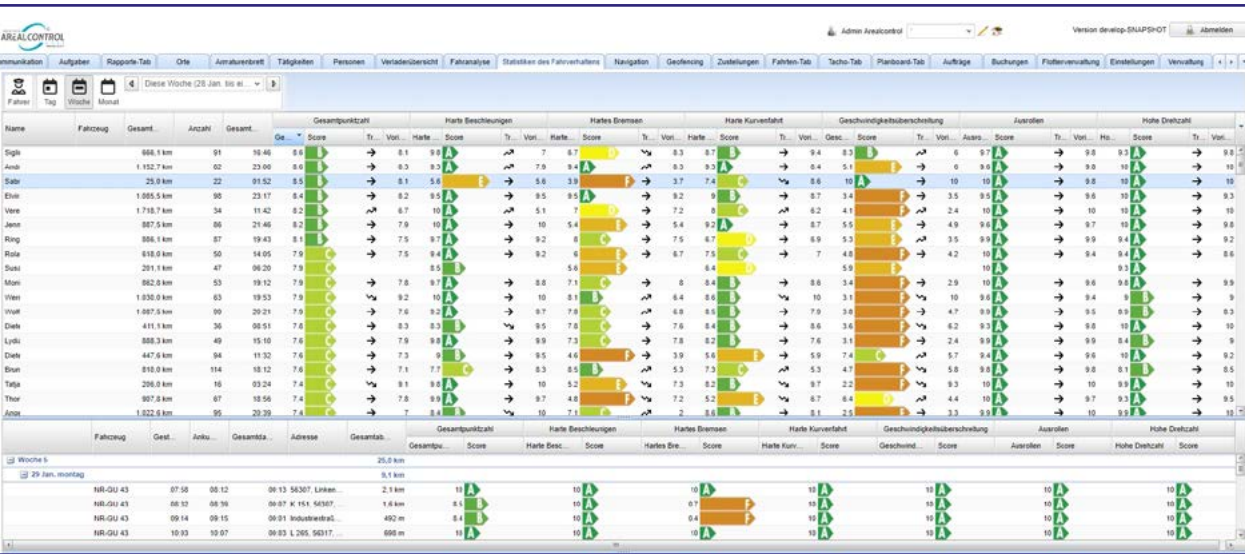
AREALCONTROL

Admin Arealcontrol

Version develop-SNAPSHOT Abmelden

mmunikation | Aufgaben | Rapporte-Tab | Orte | Armaturenbrett | Tätigkeiten | Personen | Verladerübersicht | Fahranalyse | Statistiken des Fahrverhaltens | Navigation | Geofencing | Zustellungen | Fahrten-Tab | Tacho-Tab | Planboard-Tab | Aufträge | Buchungen | Flottenverwaltung | Einstellungen | Verwaltung

Fahrer Tag Woche Monat

Diese Woche (28 Jan. bis ei...

| Name | Fahrzeug | Gesamt... | Anzahl | Gesamt... | Gesamtpunktzahl Ge... | Score | Tr... | Vori... | Harte Beschleunigen Harte ... | Score | Tr... | Vori... | Hartes Bremsen Harte... | Score | Tr... | Vori... | Harte Kurvenfahrt Harte ... | Score | Tr... | Vori... | Geschwindigkeitsüberschreitung Gesc... | Score | Tr... | Vori... | Ausrollen Ausro... | Score | Tr... | Vori... | Hohe Drehzahl Ho... | Score | Tr... | Vori... |
|---|---|---|---|---|---|---|---|---|---|---|---|---|---|---|---|---|---|---|---|---|---|---|---|---|---|---|---|---|---|---|---|---|
| Sigli | | 666,1 km | 91 | 16:46 | 8.6 | | | 8.3 | 9.8 | | | 7 | 6.7 | | | 8.3 | 8.7 | | | 9.4 | 8.3 | | | 6 | 9.7 | | | 9.8 | 9.3 | | | 9.8 |
| Andr | | 1.152,7 km | 62 | 23:00 | 8.6 | | | 8.1 | 6.8 | | | 7.9 | 9.4 | | | 8.3 | 9.3 | | | 8.4 | 5.1 | | | 6 | 9.6 | | | 9.8 | 10 | | | 10 |
| Sabr | | 25,0 km | 22 | 01:52 | 8.5 | | | 8.1 | 5.6 | | | 5.6 | 3.9 | | | 3.7 | 7.4 | | | 8.6 | 10 | | | 10 | 10 | | | 9.8 | 10 | | | 10 |
| Elvin | | 1.085,5 km | 98 | 23:17 | 8.4 | | | 8.2 | 9.5 | | | 9.5 | 9.5 | | | 9.2 | 9 | | | 8.7 | 3.4 | | | 3.5 | 9.5 | | | 9.6 | 10 | | | 9.3 |
| Vere | | 1.718,7 km | 34 | 11:42 | 8.2 | | | 6.7 | 10 | | | 5.1 | 7 | | | 7.2 | 8 | | | 6.2 | 4.1 | | | 2.4 | 10 | | | 10 | 10 | | | 10 |
| Jenn | | 887,5 km | 86 | 21:46 | 8.2 | | | 7.9 | 10 | | | 10 | 5.4 | | | 5.4 | 9.2 | | | 8.7 | 5.5 | | | 4.9 | 9.6 | | | 9.7 | 10 | | | 9.8 |
| Ring | | 886,1 km | 87 | 19:43 | 8.1 | | | 7.5 | 9.7 | | | 9.2 | 8 | | | 7.5 | 6.7 | | | 6.9 | 5.3 | | | 3.5 | 9.9 | | | 9.9 | 9.4 | | | 9.2 |
| Rola | | 618,0 km | 50 | 14:05 | 7.9 | | | 7.5 | 9.4 | | | 9.2 | 6 | | | 6.7 | 7.5 | | | 7 | 4.8 | | | 4.2 | 10 | | | 9.4 | 9.4 | | | 8.6 |
| Susi | | 201,1 km | 47 | 06:20 | 7.9 | | | | 8.5 | | | | 5.6 | | | | 6.4 | | | | 5.9 | | | | 10 | | | | 9.3 | | | |
| Mori | | 862,0 km | 53 | 19:12 | 7.9 | | | 7.8 | 9.7 | | | 8.8 | 7.1 | | | 8 | 8.4 | | | 8.6 | 3.4 | | | 2.9 | 10 | | | 9.6 | 9.8 | | | 9.9 |
| Wen | | 1.030,0 km | 63 | 19:53 | 7.9 | | | 9.2 | 10 | | | 10 | 8.1 | | | 6.4 | 8.6 | | | 10 | 3.1 | | | 10 | 9.6 | | | 9.4 | 9 | | | 9 |
| Wolf | | 1.087,5 km | 99 | 20:21 | 7.9 | | | 7.6 | 9.2 | | | 9.7 | 7.9 | | | 6.8 | 8.5 | | | 7.9 | 3.8 | | | 4.7 | 9.9 | | | 9.5 | 8.9 | | | 8.3 |
| Diete | | 411,1 km | 36 | 08:51 | 7.8 | | | 8.3 | 9.3 | | | 9.5 | 7.8 | | | 7.6 | 8.4 | | | 8.6 | 3.6 | | | 6.2 | 9.3 | | | 9.8 | 10 | | | 10 |
| Lydu | | 888,3 km | 49 | 15:10 | 7.6 | | | 7.9 | 9.8 | | | 9.9 | 7.3 | | | 7.8 | 8.2 | | | 7.6 | 3.1 | | | 2.4 | 9.9 | | | 9.9 | 8.4 | | | 9 |
| Diete | | 447,6 km | 94 | 11:32 | 7.6 | | | 7.3 | 9 | | | 9.5 | 4.6 | | | 3.9 | 5.6 | | | 5.9 | 7.4 | | | 5.7 | 9.4 | | | 9.6 | 10 | | | 9.2 |
| Brun | | 810,0 km | 114 | 18:12 | 7.6 | | | 7.1 | 7.7 | | | 8.3 | 8.5 | | | 5.3 | 7.3 | | | 5.3 | 4.7 | | | 5.8 | 9.8 | | | 9.8 | 8.1 | | | 8.5 |
| Tatja | | 206,0 km | 16 | 03:24 | 7.4 | | | 9.1 | 9.8 | | | 10 | 5.2 | | | 7.3 | 8.2 | | | 9.7 | 2.2 | | | 9.3 | 10 | | | 10 | 9.9 | | | 10 |
| Thor | | 907,8 km | 67 | 18:56 | 7.4 | | | 7.8 | 9.9 | | | 9.7 | 4.8 | | | 7.2 | 5.2 | | | 6.7 | 6.4 | | | 4.4 | 10 | | | 9.7 | 9.3 | | | 9.5 |
| Ange | | 1.022,6 km | 95 | 20:39 | 7.4 | | | 7 | 8.4 | | | 10 | 7.1 | | | 2 | 8.6 | | | 8.1 | 2.5 | | | 3.3 | 9.9 | | | 10 | 9.9 | | | 10 |

| | Fahrzeug | Gest... | Anku... | Gesamtda... | Adresse | Gesamtab... | Gesamtpunktzahl Gesamtpu... | Score | Harte Beschleunigen Harte Besc... | Score | Hartes Bremsen Hartes Bre... | Score | Harte Kurvenfahrt Harte Kurv... | Score | Geschwindigkeitsüberschreitung Geschwind... | Score | Ausrollen Ausrollen | Score | Hohe Drehzahl Hohe Drehzahl | Score |
|---|---|---|---|---|---|---|---|---|---|---|---|---|---|---|---|---|---|---|---|---|
| Woche 5 | | | | | | 25,0 km | | | | | | | | | | | | | | |
| 29 Jan. montag | | | | | | 9,1 km | | | | | | | | | | | | | | |
| | NR-GU 43 | 07:58 | 08:12 | 00:13 | 56307, Linken... | 2,1 km | 10 | | 10 | | 10 | | 10 | | 10 | | 10 | | 10 | |
| | NR-GU 43 | 08:32 | 08:39 | 00:07 | K 151, 56307,... | 1,6 km | 8.5 | | 10 | | 0.7 | | 10 | | 10 | | 10 | | 10 | |
| | NR-GU 43 | 09:14 | 09:15 | 00:01 | Industriestraß... | 492 m | 8.4 | | 10 | | 0.4 | | 10 | | 10 | | 10 | | 10 | |
| | NR-GU 43 | 10:03 | 10:07 | 00:03 | L 265, 56317,... | 698 m | 10 | | 10 | | 10 | | 10 | | 10 | | 10 | | 10 | |